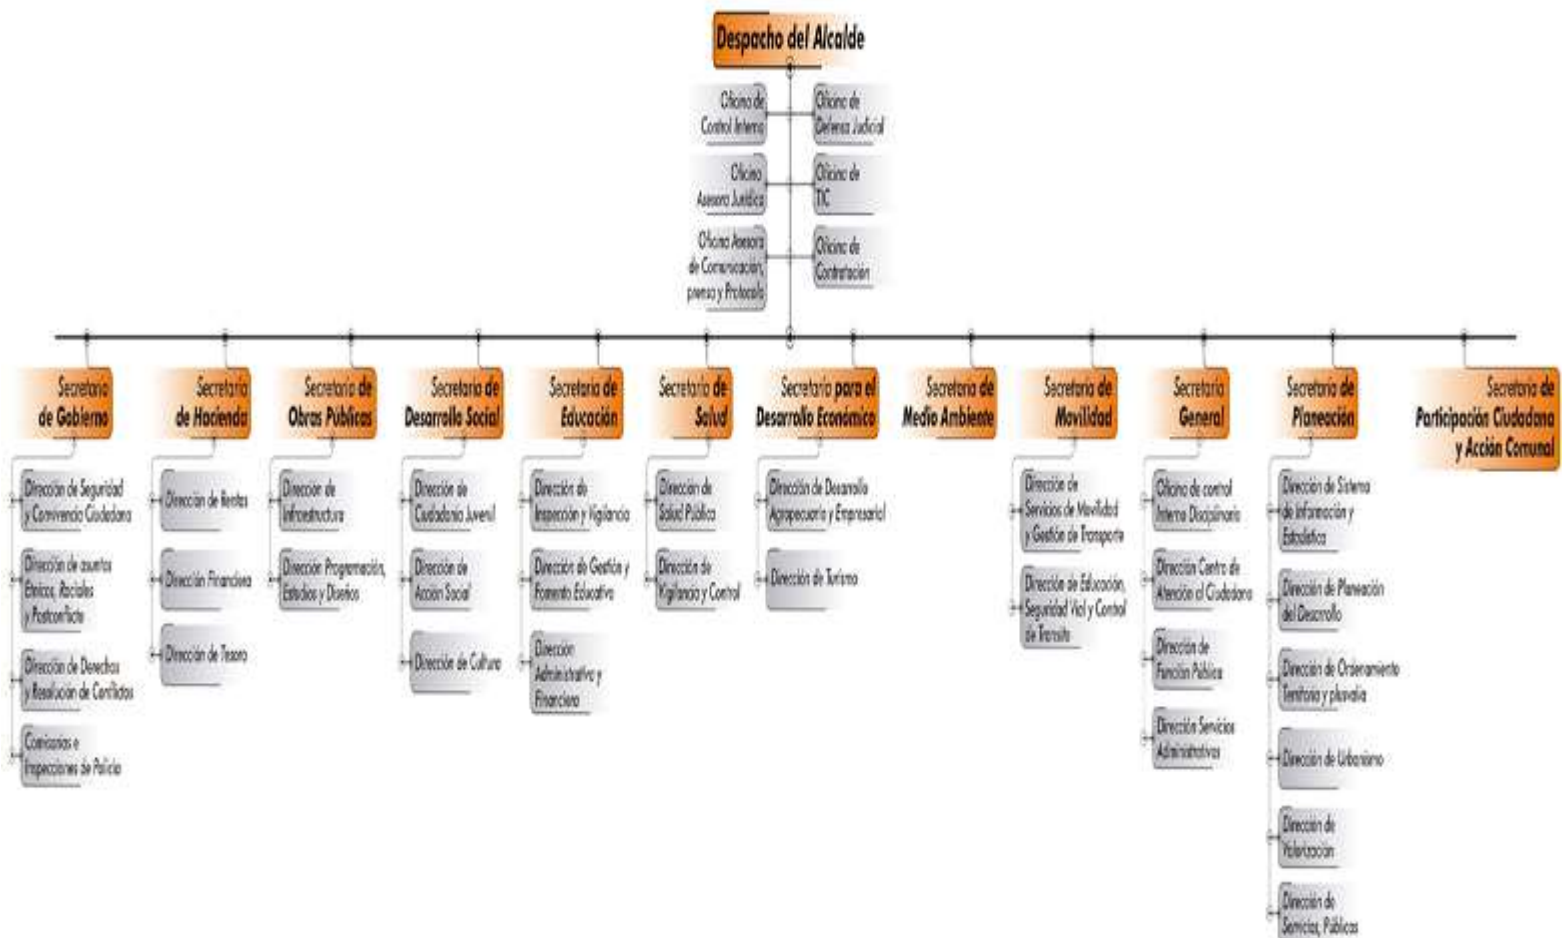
Despacho del Alcalde

Oficina de Control Interno

Oficina de Defensa Judicial

Oficina Asesora Jurídica

Oficina de TIC

Oficina Asesora de Comunicación, prensa y Protocolo

Oficina de Contratación

Secretaría de Gobierno

Dirección de Seguridad y Convivencia Ciudadana

Dirección de asuntos Étnicos, Raciales y Postconflicto

Dirección de Derechos y Resolución de Conflictos

Comisarías e Inspecciones de Policía

Secretaría de Hacienda

Dirección de Rentas

Dirección Financiera

Dirección de Tesoro

Secretaría de Obras Públicas

Dirección de Infraestructura

Dirección Programación, Estudios y Diseños

Secretaría de Desarrollo Social

Dirección de Ciudadanía Juvenil

Dirección de Acción Social

Dirección de Cultura

Secretaría de Educación

Dirección de Inspección y Vigilancia

Dirección de Gestión y Fomento Educativo

Dirección Administrativa y Financiera

Secretaría de Salud

Dirección de Salud Pública

Dirección de Vigilancia y Control

Secretaría para el Desarrollo Económico

Dirección de Desarrollo Agropecuario y Empresarial

Dirección de Turismo

Secretaría de Medio Ambiente

Secretaría de Movilidad

Dirección de Servicios de Movilidad y Gestión de Transporte

Dirección de Educación, Seguridad Vial y Control de Tránsito

Secretaría General

Oficina de control Interno Disciplinario

Dirección Centro de Atención al Ciudadano

Dirección de Función Pública

Dirección Servicios Administrativos

Secretaría de Planeación

Dirección de Sistema de Información y Estadística

Dirección de Planeación del Desarrollo

Dirección de Ordenamiento Territorial y plusvalía

Dirección de Urbanismo

Dirección de Valorización

Dirección de Servicios Públicos

Secretaría de Participación Ciudadana y Acción Comunal